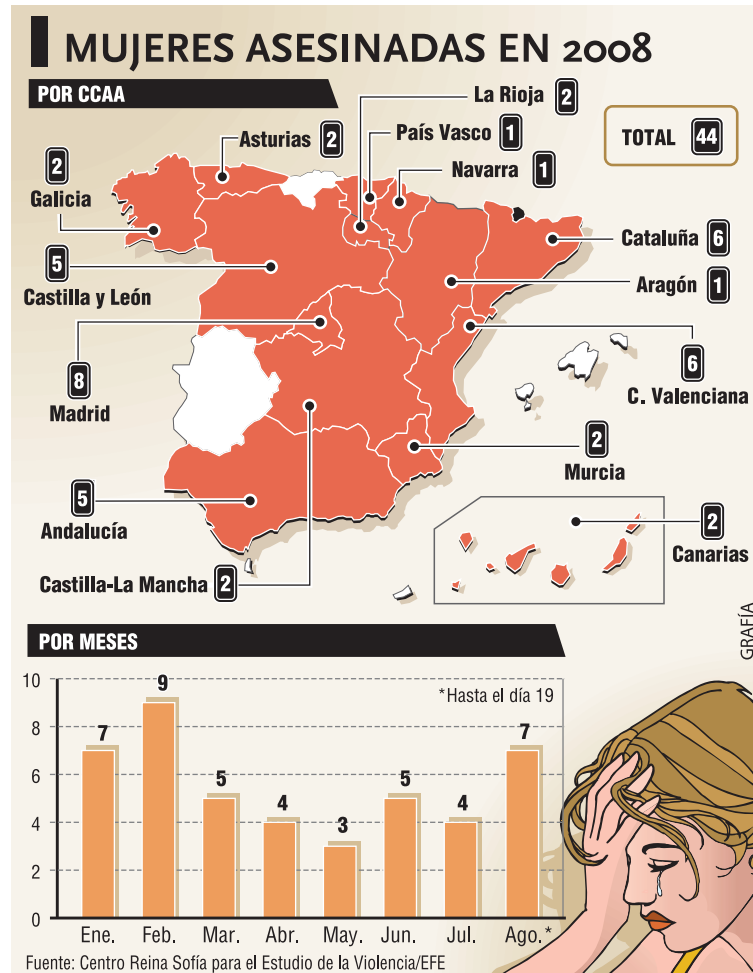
MUJERES ASESINADAS EN 2008

POR CCAA

La Rioja 2
Asturias 2
País Vasco 1
TOTAL 44
2 Galicia
Navarra 1
Cataluña 6
5 Castilla y León
Aragón 1
8 Madrid
6 C. Valenciana
2 Murcia
5 Andalucía
2 Canarias
Castilla-La Mancha 2

POR MESES

*Hasta el día 19

| Ene. | Feb. | Mar. | Abr. | May. | Jun. | Jul. | Ago.* |
|---|---|---|---|---|---|---|---|
| 7 | 9 | 5 | 4 | 3 | 5 | 4 | 7 |

10
8
6
4
2
0

Fuente: Centro Reina Sofía para el Estudio de la Violencia/EFE

GRAFÍA